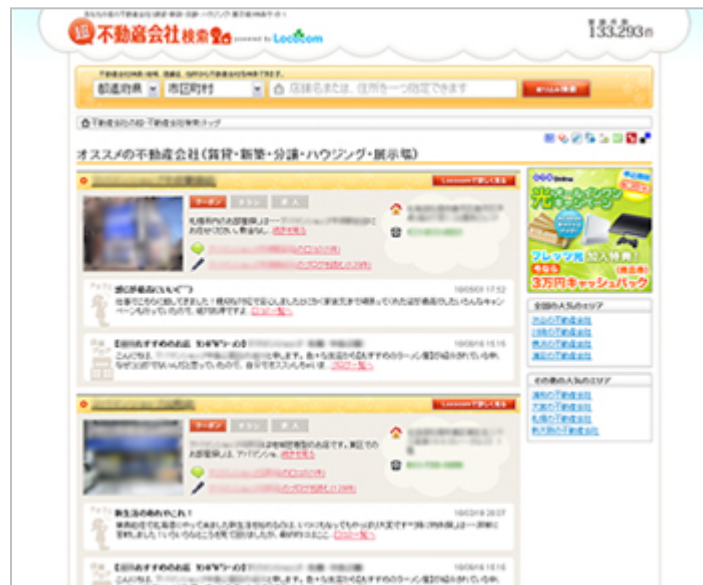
不動産会社検索 powered by Locacom

133,293件

都道府県 ▼ 市区町村 ▼ 店舗名または、住所を一つ指定できます

不動産会社の窓口・不動産会社検索トップ

オススメの不動産会社（賃貸・新築・分譲・ハウジング・展示場）

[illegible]

クーポン

ブログ

ブログ

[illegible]

クーポン

ブログ

新生活の始まりだ！

ブログ

光 フレッツ光 加入特典 3万円キャッシュバック

全国の人気のエリア

その他の人気のエリア